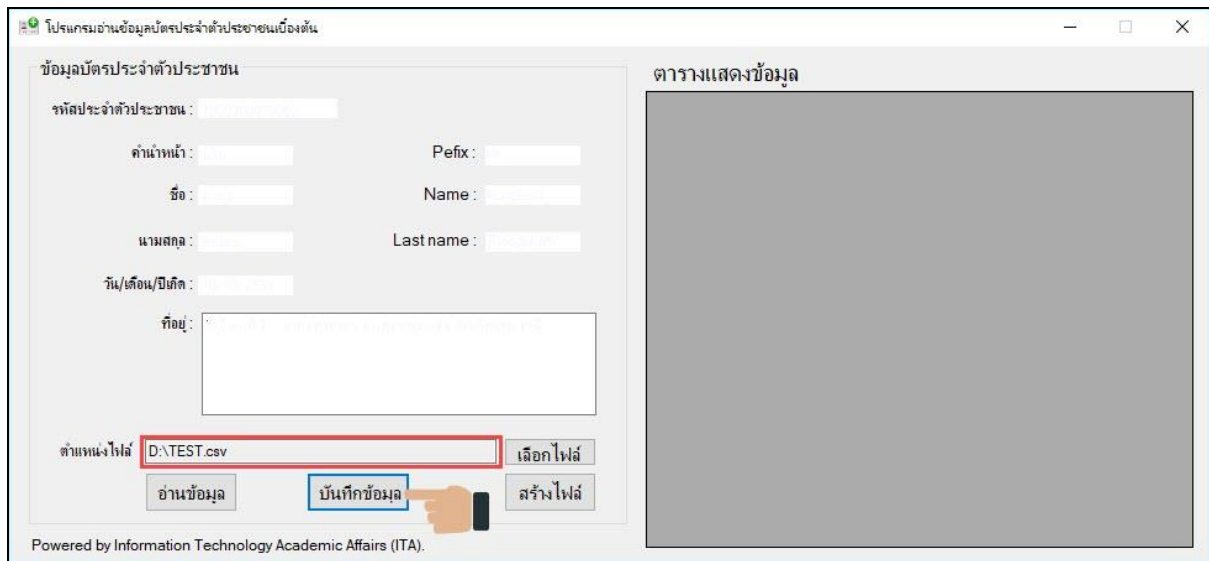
โปรแกรมอ่านข้อมูลบัตรประจำตัวประชาชนเบื้องต้น

ข้อมูลบัตรประจำตัวประชาชน

รหัสประจำตัวประชาชน : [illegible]

คำนำหน้า : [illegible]

Pefix : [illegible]

ชื่อ : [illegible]

Name : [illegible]

นามสกุล : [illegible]

Last name : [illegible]

วัน/เดือน/ปีเกิด : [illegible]

ที่อยู่ : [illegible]

ตำแหน่งไฟล์ D:\TEST.csv

เลือกไฟล์

อ่านข้อมูล

บันทึกข้อมูล

สร้างไฟล์

Powered by Information Technology Academic Affairs (ITA).

ตารางแสดงข้อมูล